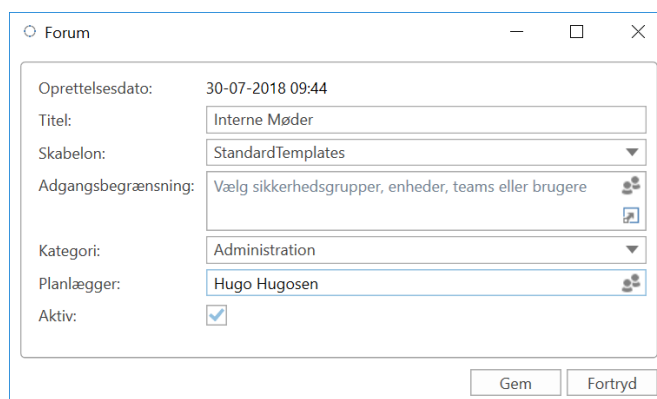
Forum

Oprettelsesdato: 30-07-2018 09:44

Titel: Interne Møder

Skabelon: StandardTemplates

Adgangsbegrænsning: Vælg sikkerhedsgrupper, enheder, teams eller brugere

Kategori: Administration

Planlægger: Hugo Hugosen

Aktiv:

Gem Fortryd